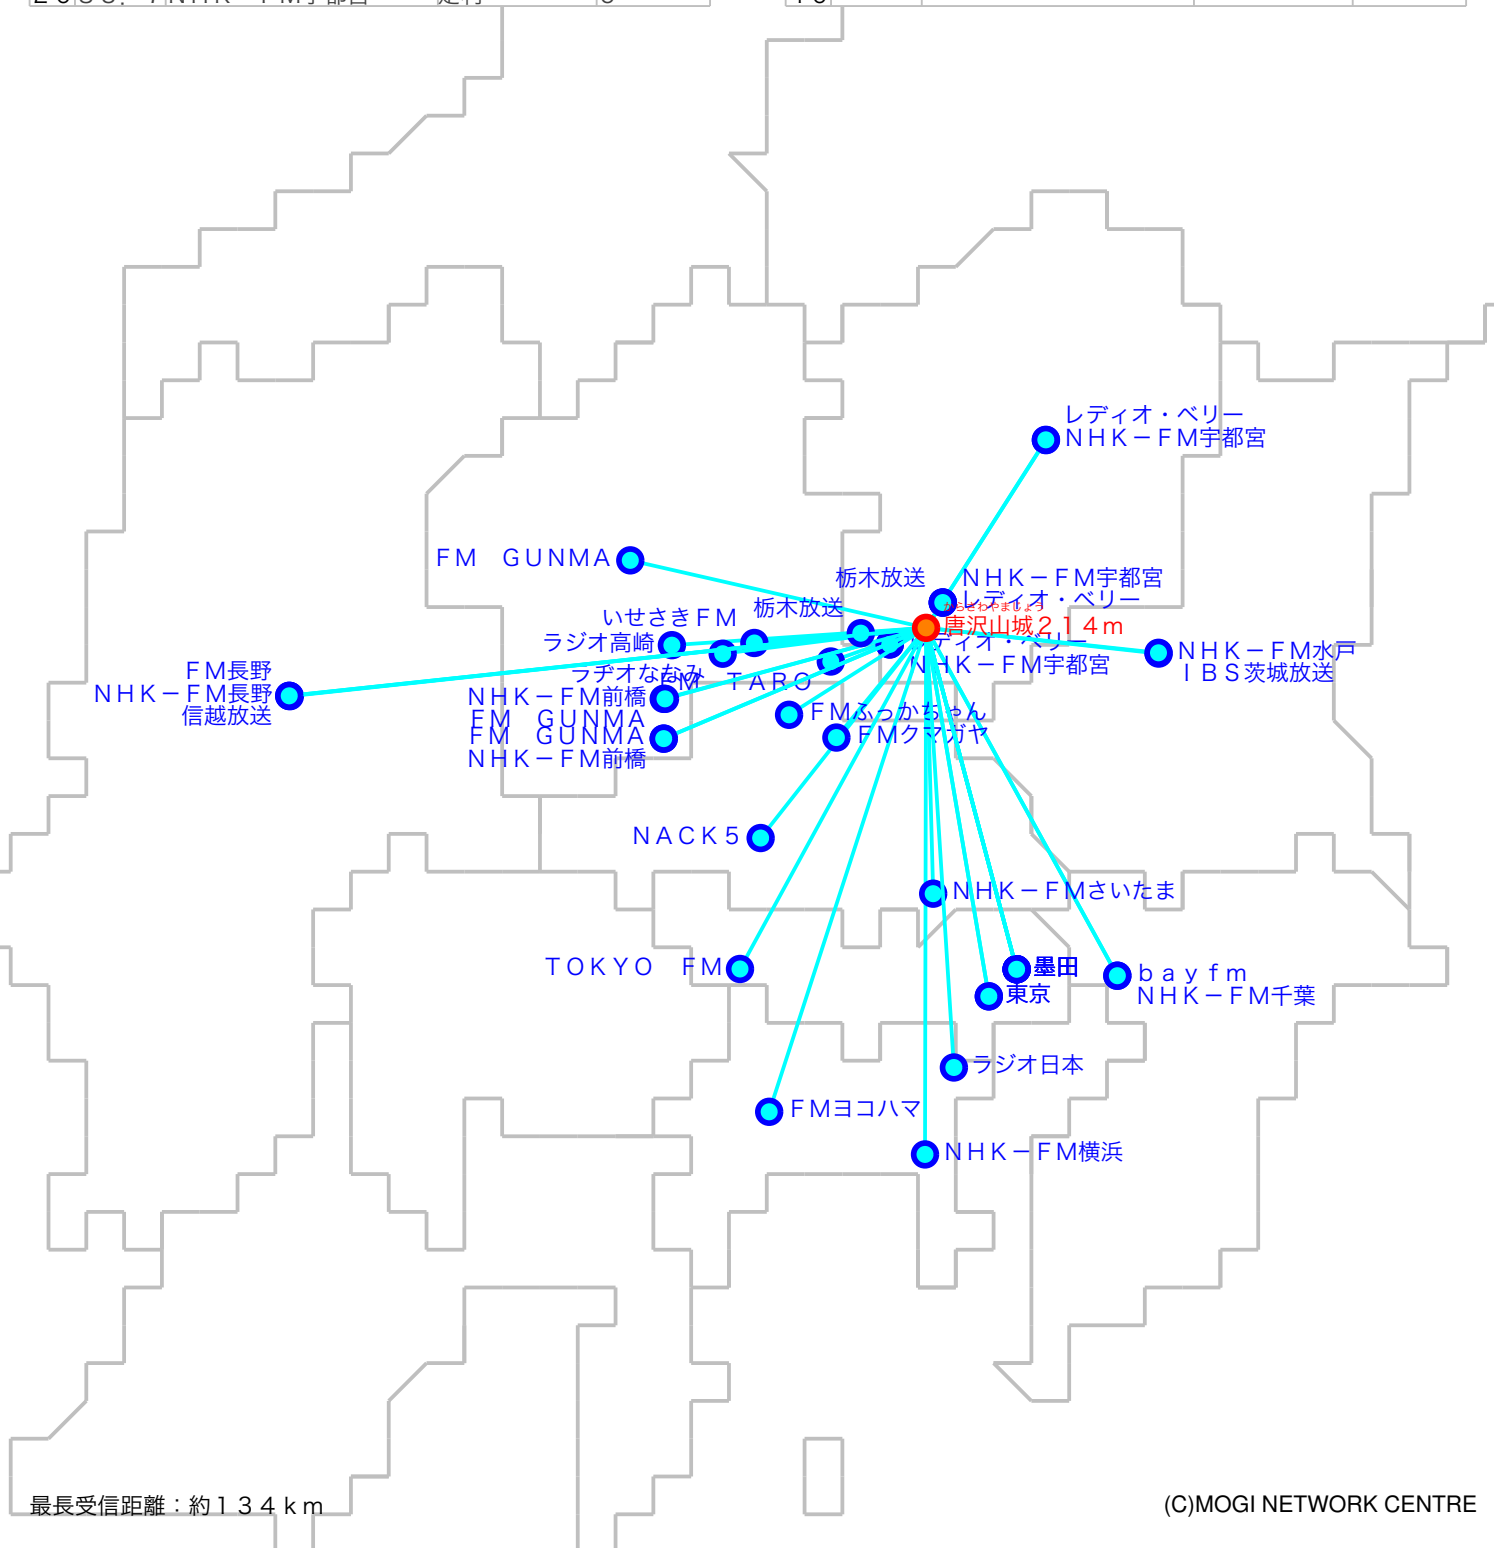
レディオ・ベリー
ＮＨＫ－ＦＭ宇都宮

ＦＭ　ＧＵＮＭＡ

栃木放送
ＮＨＫ－ＦＭ宇都宮
レディオ・ベリー
からさわやまじょう
唐沢山城２１４ｍ

いせさきＦＭ
栃木放送
ラジオ高崎
レディオ・ベリー
ＮＨＫ－ＦＭ水戸
ＩＢＳ茨城放送

ＦＭ長野
ＮＨＫ－ＦＭ長野
信越放送

ラヂオななみ
ＦＭ　ＴＡＲＯ
ＮＨＫ－ＦＭ宇都宮
ＮＨＫ－ＦＭ前橋
ＦＭ　ＧＵＮＭＡ
ＦＭ　ＧＵＮＭＡ
ＮＨＫ－ＦＭ前橋
ＦＭふっかちゃん
ＦＭクマガヤ

ＮＡＣＫ５

ＮＨＫ－ＦＭさいたま

ＴＯＫＹＯ　ＦＭ
墨田
東京
ｂａｙｆｍ
ＮＨＫ－ＦＭ千葉

ラジオ日本
ＦＭヨコハマ
ＮＨＫ－ＦＭ横浜

最長受信距離：約１３４ｋｍ
(C)MOGI NETWORK CENTRE